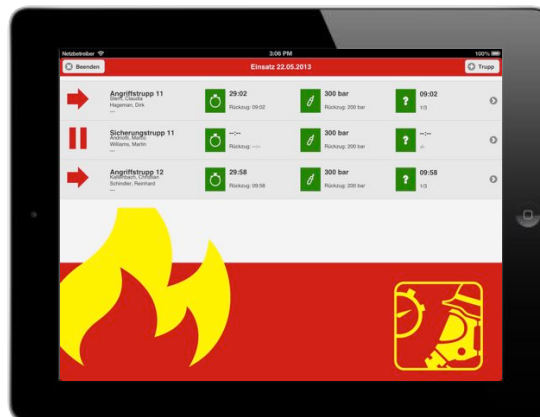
Netzbetreiber
3:06 PM
100%
Beenden
Einsatz 22.05.2013
Trupp

Angriffstrupp 11
Steiff, Claudia
Hageman, Dirk
...
29:02
Rückzug: 09:02
300 bar
Rückzug: 200 bar
09:02
1/3

Sicherungstrupp 11
Andreß, Martin
Williams, Martin
...
--:--
Rückzug: --:--
300 bar
Rückzug: 200 bar
--:--
-/-

Angriffstrupp 12
Kaltenbach, Christian
Schindler, Reinhard
...
29:58
Rückzug: 09:58
300 bar
Rückzug: 200 bar
09:58
1/3